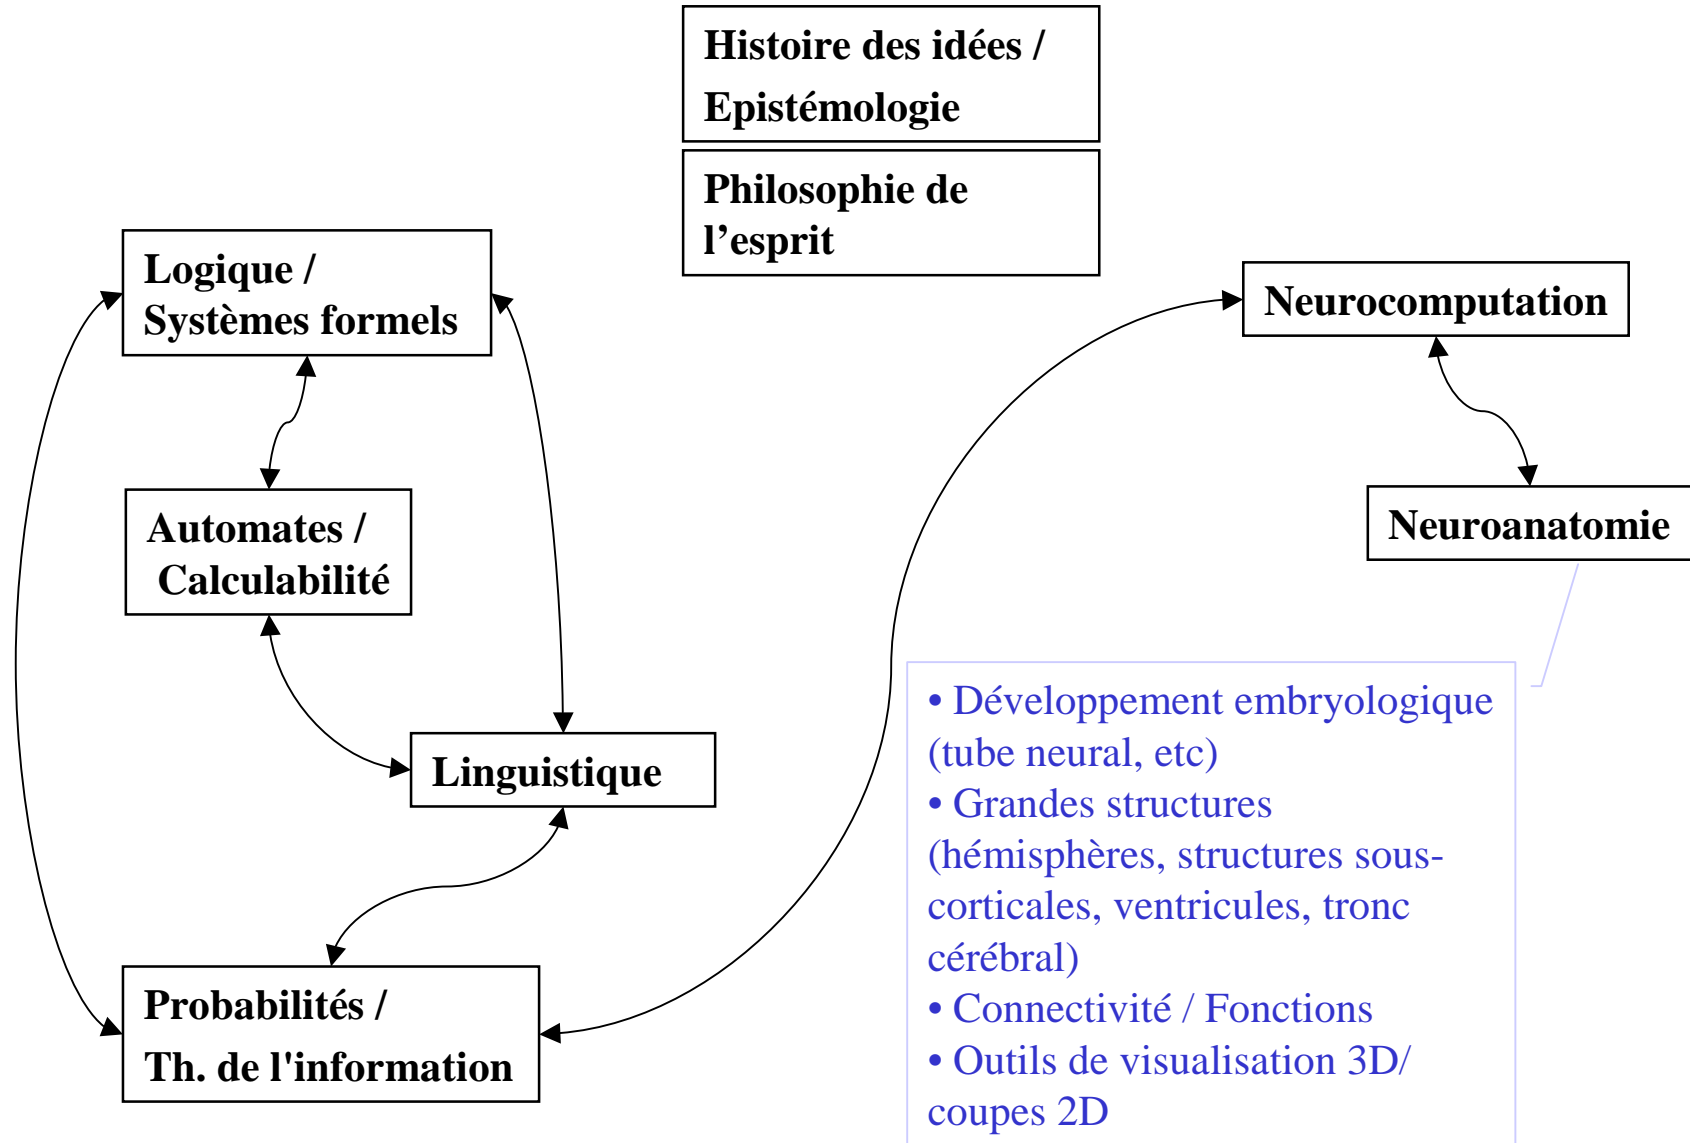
Histoire des idées / Epistémologie

Philosophie de l’esprit

Logique / Systèmes formels

Automates / Calculabilité

Linguistique

Probabilités / Th. de l'information

Neurocomputation

Neuroanatomie

• Développement embryologique (tube neural, etc)
• Grandes structures (hémisphères, structures sous-corticales, ventricules, tronc cérébral)
• Connectivité / Fonctions
• Outils de visualisation 3D/ coupes 2D